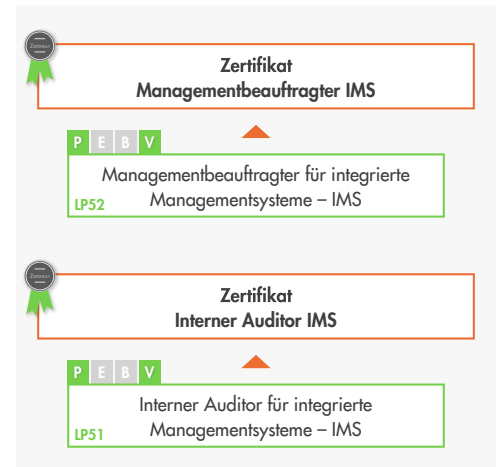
Zertifikat
Managementbeauftragter IMS

P E B V

Managementbeauftragter für integrierte Managementsysteme – IMS

LP52

Zertifikat
Interner Auditor IMS

P E B V

Interner Auditor für integrierte Managementsysteme – IMS

LP51